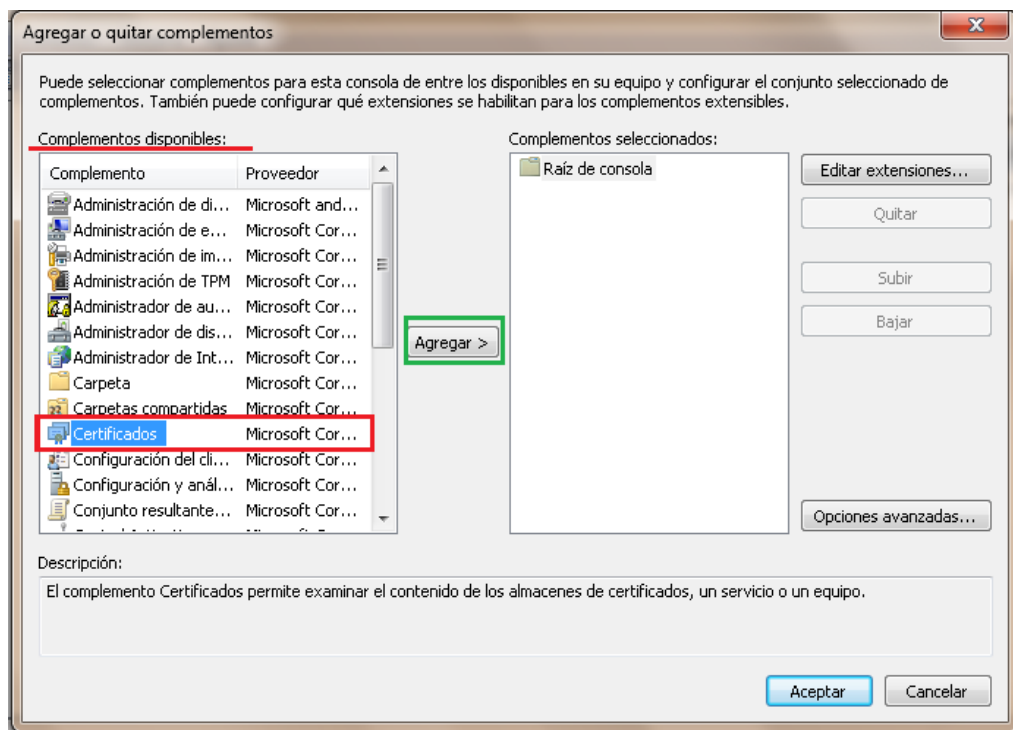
Agregar o quitar complementos

Puede seleccionar complementos para esta consola de entre los disponibles en su equipo y configurar el conjunto seleccionado de complementos. También puede configurar qué extensiones se habilitan para los complementos extensibles.

Complementos disponibles:

| Complemento | Proveedor |
|---|---|
| Administración de di... | Microsoft and... |
| Administración de e... | Microsoft Cor... |
| Administración de im... | Microsoft Cor... |
| Administración de TPM | Microsoft Cor... |
| Administrador de au... | Microsoft Cor... |
| Administrador de dis... | Microsoft Cor... |
| Administrador de Int... | Microsoft Cor... |
| Carpeta | Microsoft Cor... |
| Carpetas compartidas | Microsoft Cor... |
| Certificados | Microsoft Cor... |
| Configuración del cli... | Microsoft Cor... |
| Configuración y anál... | Microsoft Cor... |
| Conjunto resultante... | Microsoft Cor... |

Agregar >

Complementos seleccionados:

Raíz de consola

Editar extensiones...

Quitar

Subir

Bajar

Opciones avanzadas...

Descripción:

El complemento Certificados permite examinar el contenido de los almacenes de certificados, un servicio o un equipo.

Aceptar

Cancelar